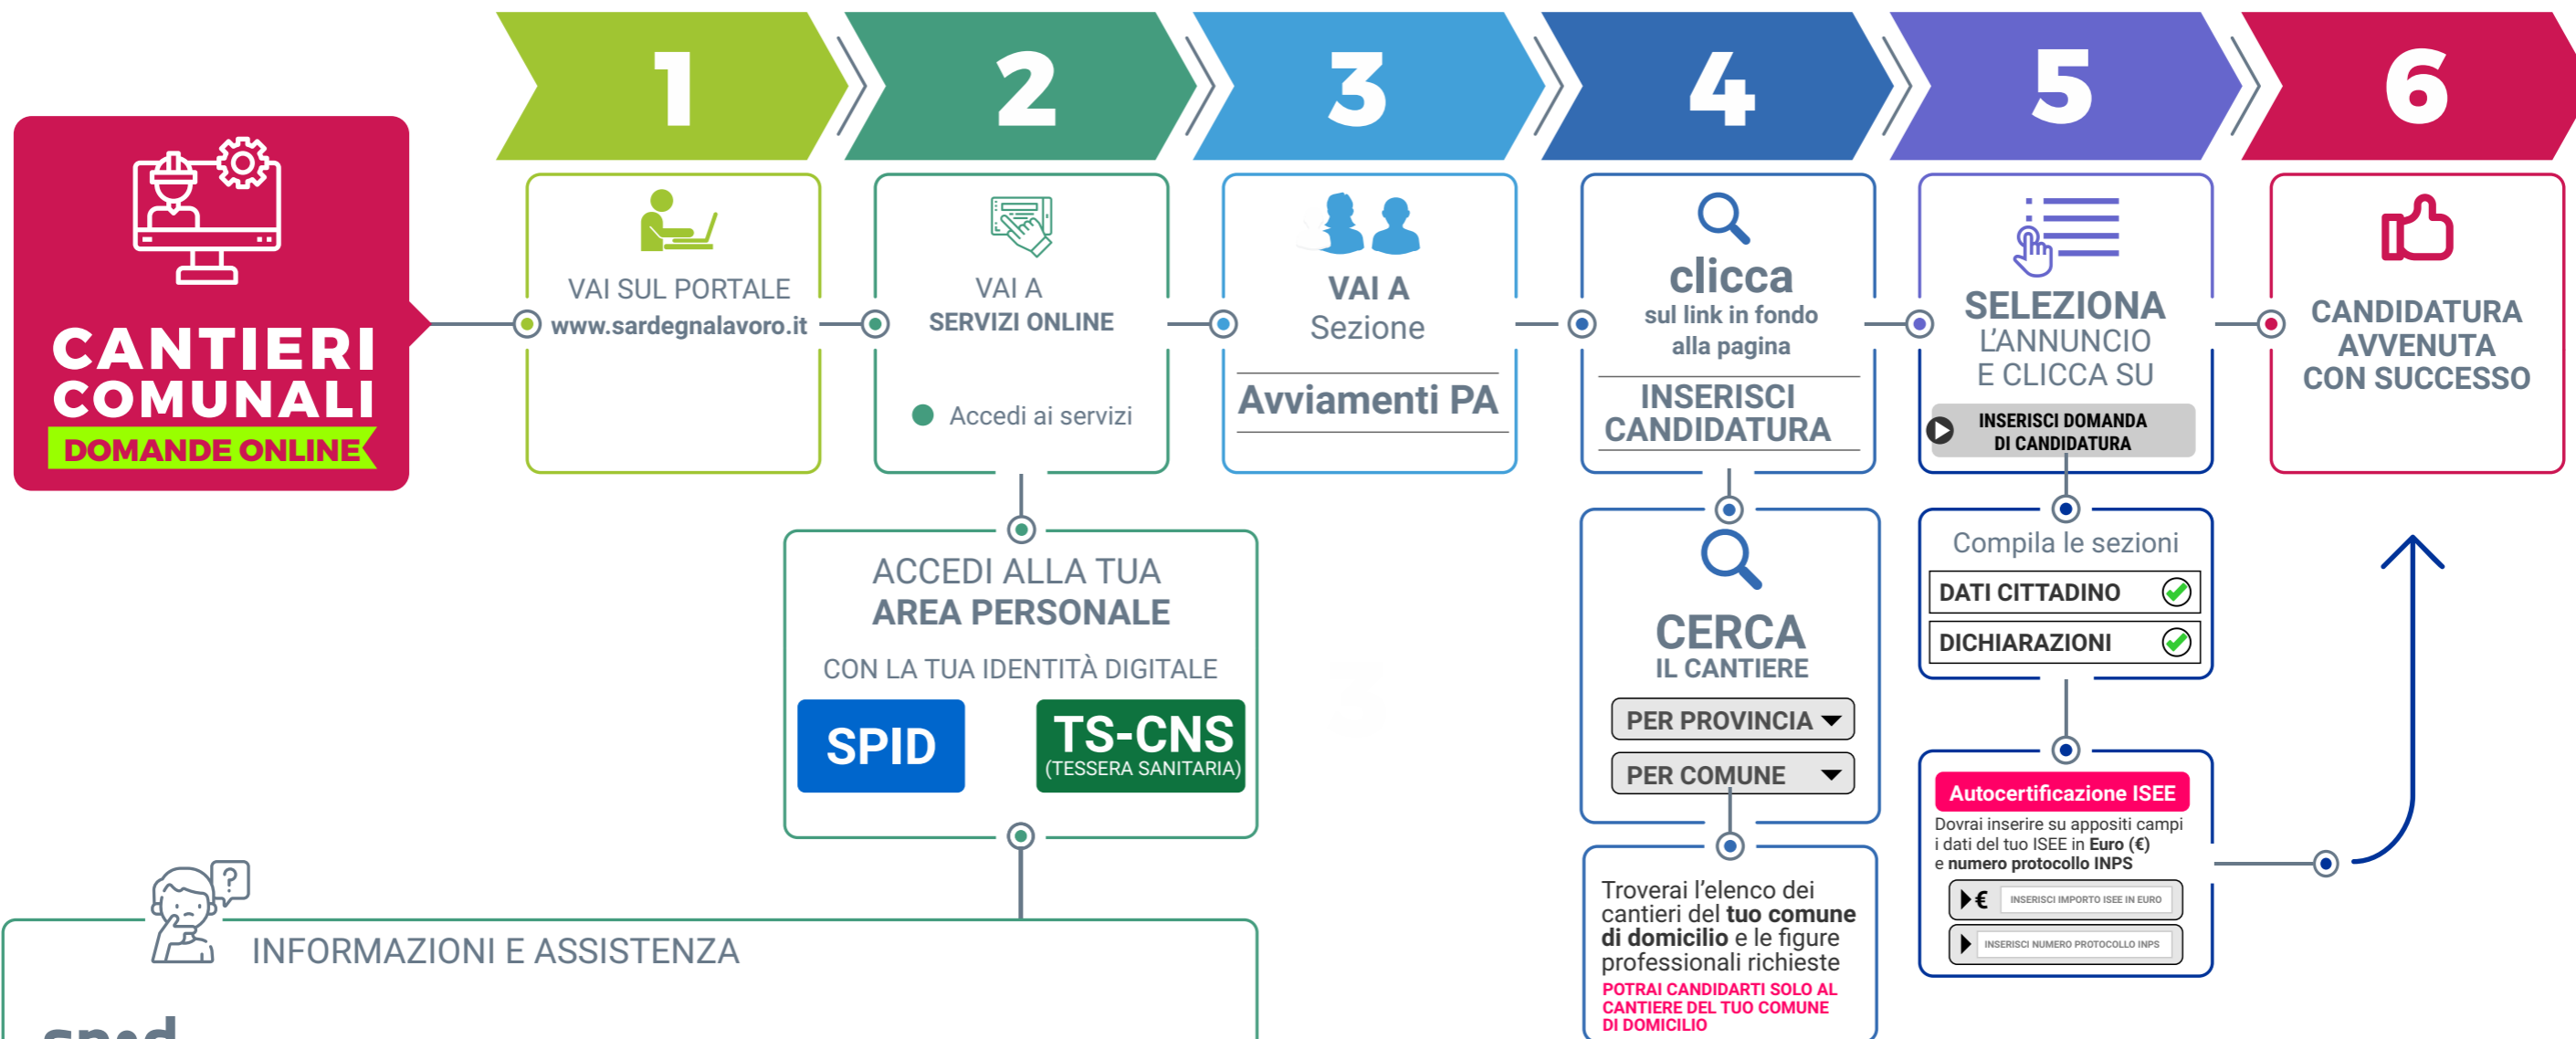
CANTIERI COMUNALI
DOMANDE ONLINE

1
VAI SUL PORTALE
www.sardegnalavoro.it

2
VAI A
SERVIZI ONLINE
Accedi ai servizi

3
VAI A
Sezione
Avviamenti PA

4
clicca
sul link in fondo alla pagina
INSERISCI CANDIDATURA

5
SELEZIONA
L'ANNUNCIO
E CLICCA SU
INSERISCI DOMANDA DI CANDIDATURA

6
CANDIDATURA AVVENUTA CON SUCCESSO

ACCEDI ALLA TUA
AREA PERSONALE
CON LA TUA IDENTITÀ DIGITALE
SPID
TS-CNS
(TESSERA SANITARIA)

CERCA
IL CANTIERE
PER PROVINCIA
PER COMUNE

Troverai l'elenco dei cantieri del tuo comune di domicilio e le figure professionali richieste
POTRAI CANDIDARTI SOLO AL CANTIERE DEL TUO COMUNE DI DOMICILIO

Compila le sezioni
DATI CITTADINO
DICHIARAZIONI

Autocertificazione ISEE
Dovrai inserire su appositi campi i dati del tuo ISEE in Euro (€) e numero protocollo INPS
€ INSERISCI IMPORTO ISEE IN EURO
INSERISCI NUMERO PROTOCOLLO INPS

?
INFORMAZIONI E ASSISTENZA
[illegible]